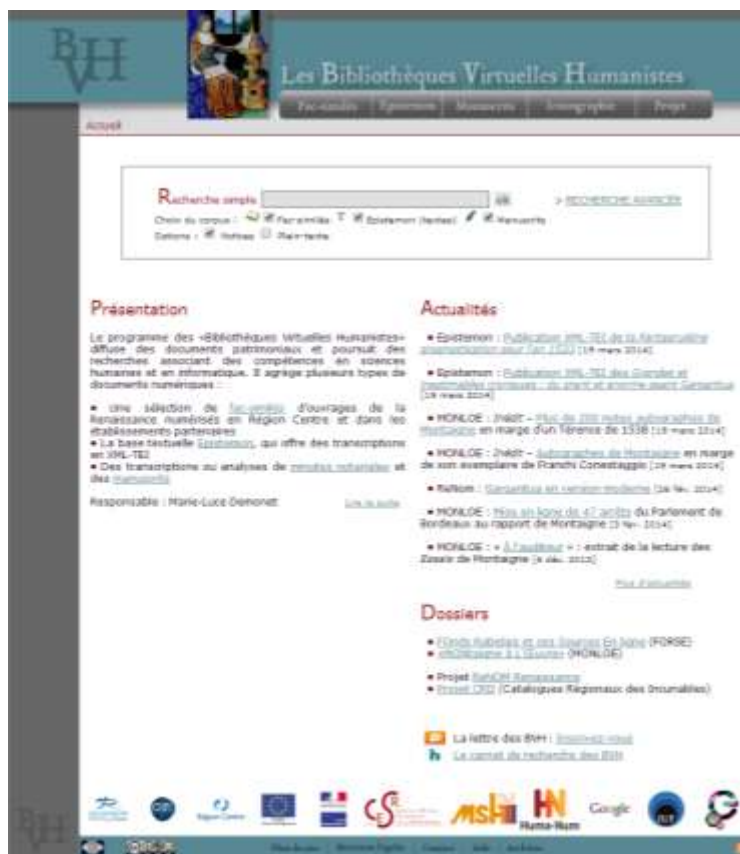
BVH

Les Bibliothèques Virtuelles Humanistes

Fac-similés | Epistemon | Manuscrits | Iconographie | Projet

Accueil

Recherche simple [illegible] OK > RECHERCHE AVANCÉE

Choix du corpus : Fac-similés Epistemon (textes) Manuscrits

Options : Notices Plein-texte

Présentation

Le programme des «Bibliothèques Virtuelles Humanistes» diffuse des documents patrimoniaux et poursuit des recherches associant des compétences en sciences humaines et en informatique. Il agrège plusieurs types de documents numériques :

• une sélection de fac-similés d'ouvrages de la Renaissance numérisés en Région Centre et dans les établissements partenaires
• La base textuelle Epistemon, qui offre des transcriptions en XML-TEI
• Des transcriptions ou analyses de minutes notariales et des manuscrits

Responsable : Marie-Luce Demonet

Lire la suite

Actualités

• Epistemon : Publication XML-TEI de la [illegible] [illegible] [18 mars 2014]

• Epistemon : Publication XML-TEI des Grandes et inestimables cronicques : du grant et enorme geant Gargantua [18 mars 2014]

• MONLOE : Inédit – Plus de 200 notes autographes de Montaigne en marge d'un Térence de 1538 [18 mars 2014]

• MONLOE : Inédit – Autographes de Montaigne en marge de son exemplaire de Franchi Conestaggio [18 mars 2014]

• Rabom : Gargantua en version moderne [26 fév. 2014]

• MONLOE : Mise en ligne de 47 arrêts du Parlement de Bordeaux au rapport de Montaigne [5 fév. 2014]

• MONLOE : « À l'auditeur » : extrait de la lecture des Essais de Montaigne [9 déc. 2013]

Plus d'actualités

Dossiers

• Fonds Rabelais et ses Sources En ligne (FORSE)
• MONtaigne à L'Œuvre (MONLOE)

• Projet ReNOM Renaissance
• Projet CRI (Catalogues Régionaux des Incunables)

La lettre des BVH : Abonnez-vous
Le carnet de recherche des BVH

Google

Huma-Num

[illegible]